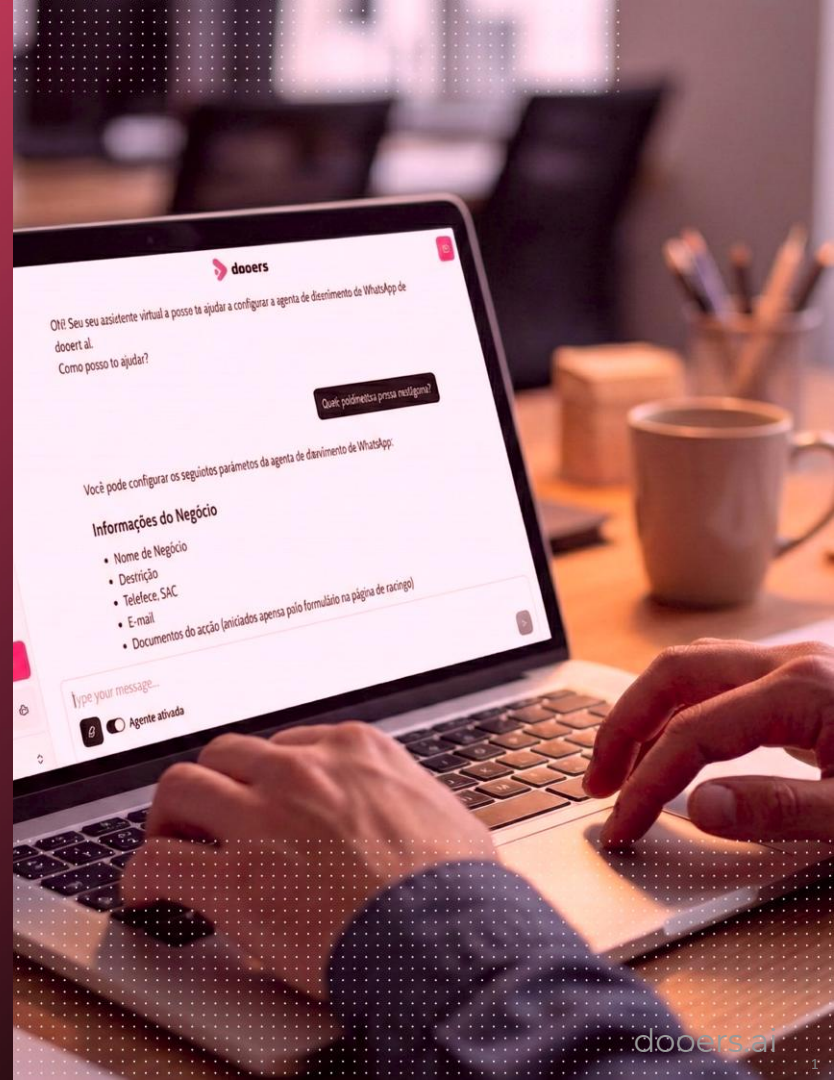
dooers

Olá! Seu seu azsistente virtual a posso ta ajudar a configurar a agenta de disenimento de WhatsApp de dooert al.
Como posso to ajudar?

Quek: poidmeitsa prssa nestágma?

Você pode configurar os seguiotes parâmetos da agenta de dravimento de WhatsApp:

Informações do Negócio

- Nome de Negócio
- Destrição
- Telefece, SAC
- E-mail
- Documentos do accão (aniciados apensa pslo formulário na página de racingo)

Type your message...

Agente ativada

dooers.ai